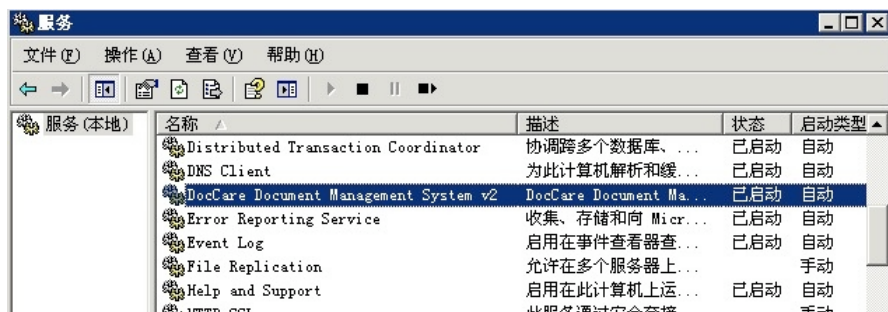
服务

文件(F) 操作(A) 查看(V) 帮助(H)

服务(本地)

| 名称 | 描述 | 状态 | 启动类型 |
|---|---|---|---|
| Distributed Transaction Coordinator | 协调跨多个数据库、... | 已启动 | 自动 |
| DNS Client | 为此计算机解析和缓... | 已启动 | 自动 |
| DocCare Document Management System v2 | DocCare Document Ma... | 已启动 | 自动 |
| Error Reporting Service | 收集、存储和向 Micr... | 已启动 | 自动 |
| Event Log | 启用在事件查看器查... | 已启动 | 自动 |
| File Replication | 允许在多个服务器上... | | 手动 |
| Help and Support | 启用在此计算机上运... | 已启动 | 自动 |
| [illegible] | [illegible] | | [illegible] |